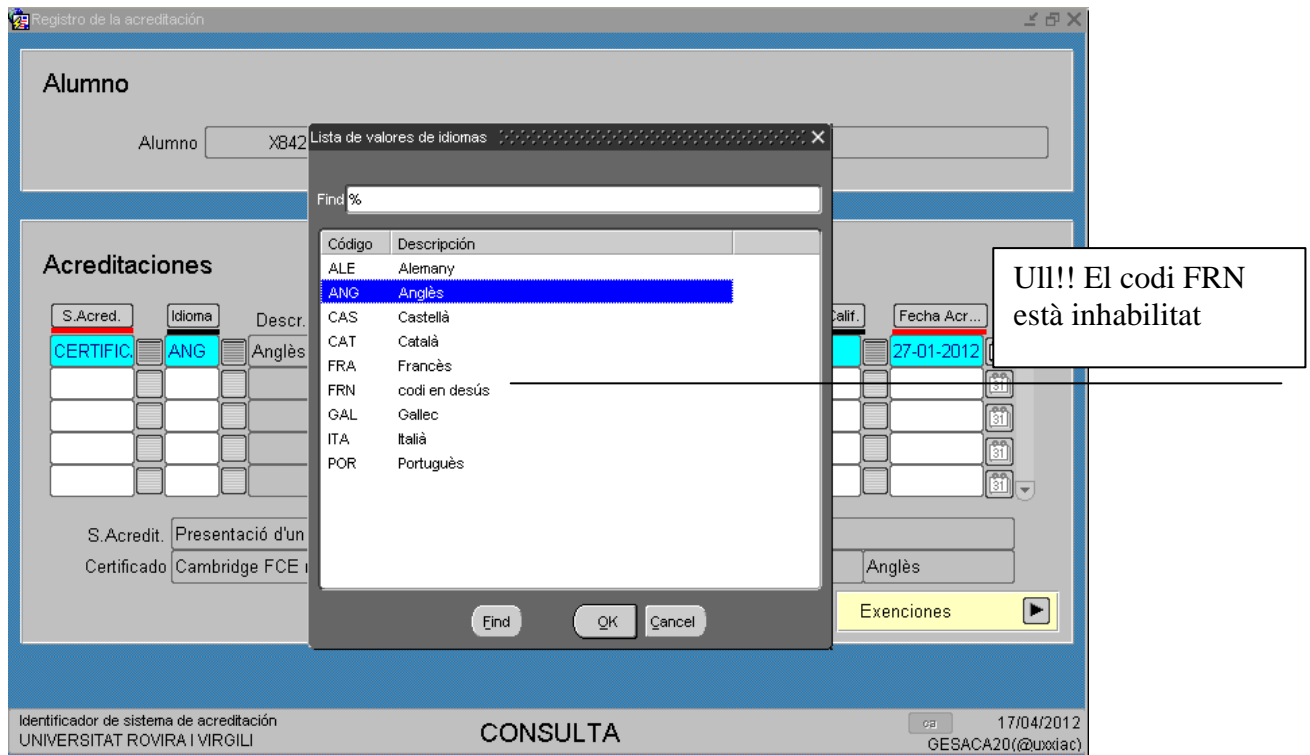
Registro de la acreditación

Alumno

Alumno X842

Lista de valores de idiomas

Find %

| Código | Descripción |
|---|---|
| ALE | Alemany |
| ANG | Anglès |
| CAS | Castellà |
| CAT | Català |
| FRA | Francès |
| FRN | codi en desús |
| GAL | Gallec |
| ITA | Italià |
| POR | Portuguès |

Find OK Cancel

Acreditaciones

S.Acred. Idioma Descr. Calif. Fecha Acr...

CERTIFIC. ANG Anglès 27-01-2012

Ull!! El codi FRN està inhabilitat

S.Acredit. Presentació d'un

Certificado Cambridge FCE Anglès

Exenciones

Identificador de sistema de acreditación
UNIVERSITAT ROVIRA I VIRGILI

CONSULTA

17/04/2012
GESACA20(@uxxiac)